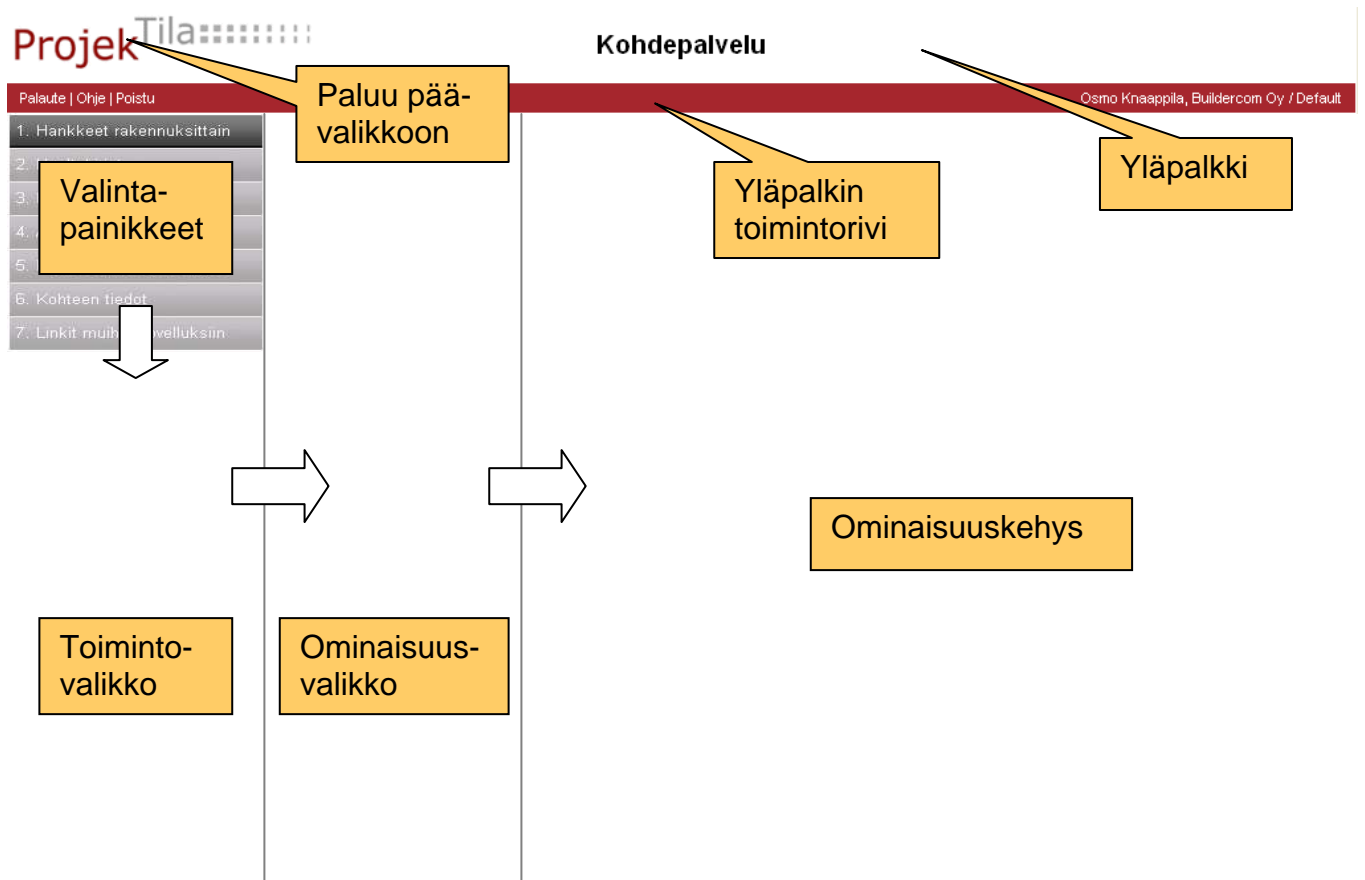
ProjekTila

Kohdepalvelu

Paluu päävalikkoon

Palaute | Ohje | Poistu

Osmo Knaappila, Buildercom Oy / Default

Yläpalkki

Yläpalkin toimintorivi

1. Hankkeet rakennuksittain
2. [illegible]
3. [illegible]
4. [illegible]
5. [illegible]
6. Kohteen tiedot
7. Linkit muih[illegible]velluksiin

Valintapainikkeet

Ominaisuuskehys

Toimintovalikko

Ominaisuusvalikko